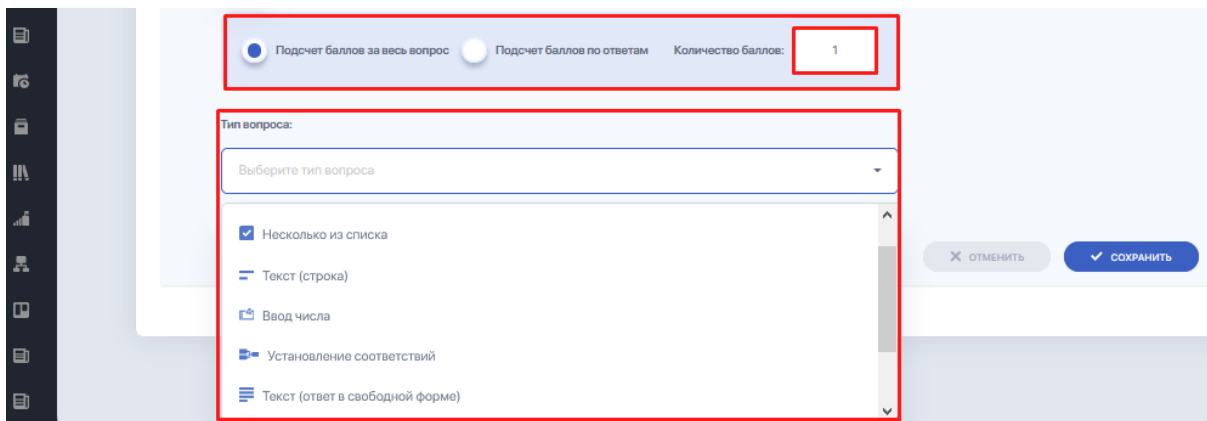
Подсчет баллов за весь вопрос

Подсчет баллов по ответам

Количество баллов:

1

Тип вопроса:

Выберите тип вопроса

Несколько из списка

Текст (строка)

Ввод числа

Установление соответствий

Текст (ответ в свободной форме)

ОТМЕНИТЬ

СОХРАНИТЬ